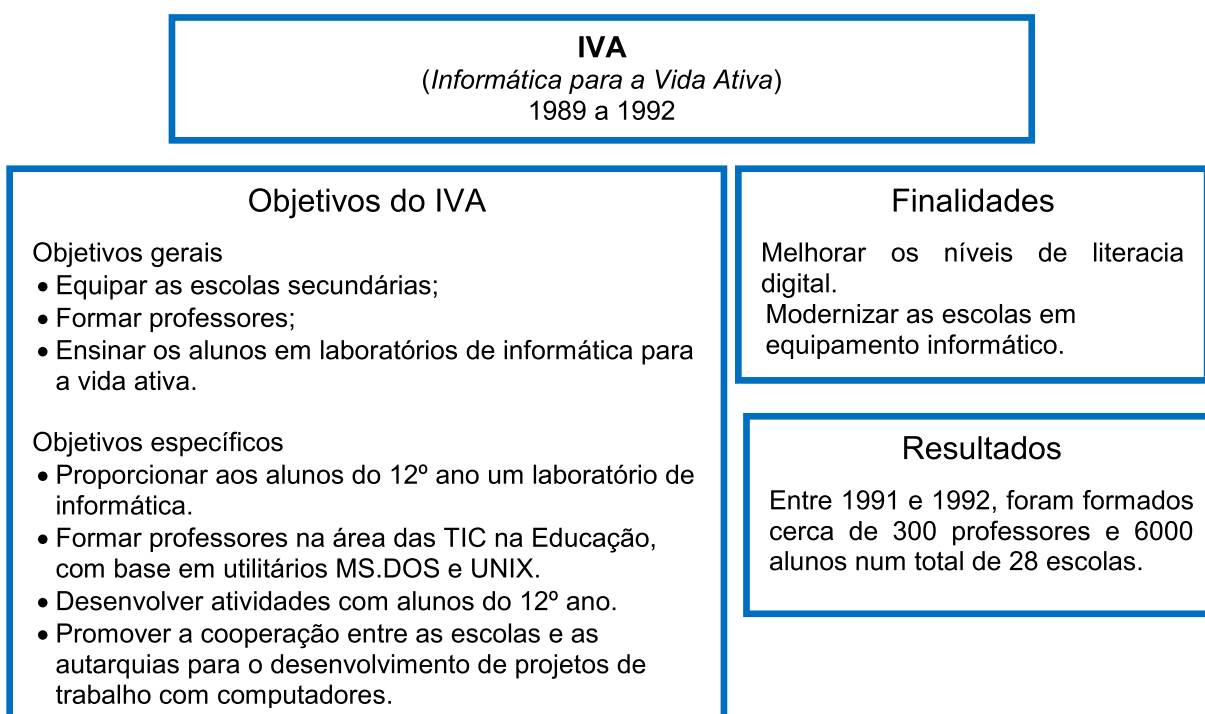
IVA
(Informática para a Vida Ativa)
1989 a 1992

Objetivos do IVA

Objetivos gerais
- Equipar as escolas secundárias;
- Formar professores;
- Ensinar os alunos em laboratórios de informática para a vida ativa.

Objetivos específicos
- Proporcionar aos alunos do 12º ano um laboratório de informática.
- Formar professores na área das TIC na Educação, com base em utilitários MS.DOS e UNIX.
- Desenvolver atividades com alunos do 12º ano.
- Promover a cooperação entre as escolas e as autarquias para o desenvolvimento de projetos de trabalho com computadores.

Finalidades

Melhorar os níveis de literacia digital.
Modernizar as escolas em equipamento informático.

Resultados

Entre 1991 e 1992, foram formados cerca de 300 professores e 6000 alunos num total de 28 escolas.